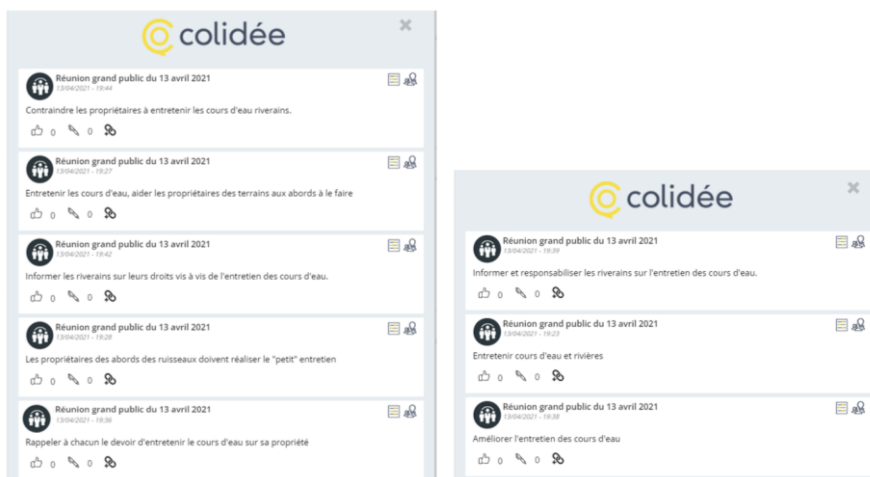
colidée

×

Réunion grand public du 13 avril 2021
13/04/2021 - 19:44

Contraindre les propriétaires à entretenir les cours d'eau riverains.

0 0

Réunion grand public du 13 avril 2021
13/04/2021 - 19:27

Entretenir les cours d'eau, aider les propriétaires des terrains aux abords à le faire

0 0

Réunion grand public du 13 avril 2021
13/04/2021 - 19:42

Informer les riverains sur leurs droits vis à vis de l'entretien des cours d'eau.

0 0

Réunion grand public du 13 avril 2021
13/04/2021 - 19:28

Les propriétaires des abords des ruisseaux doivent réaliser le "petit" entretien

0 0

Réunion grand public du 13 avril 2021
13/04/2021 - 19:36

Rappeler à chacun le devoir d'entretenir le cours d'eau sur sa propriété

0 0

colidée

×

Réunion grand public du 13 avril 2021
13/04/2021 - 19:39

Informer et responsabiliser les riverains sur l'entretien des cours d'eau.

0 0

Réunion grand public du 13 avril 2021
13/04/2021 - 19:23

Entretenir cours d'eau et rivières

0 0

Réunion grand public du 13 avril 2021
13/04/2021 - 19:38

Améliorer l'entretien des cours d'eau

0 0